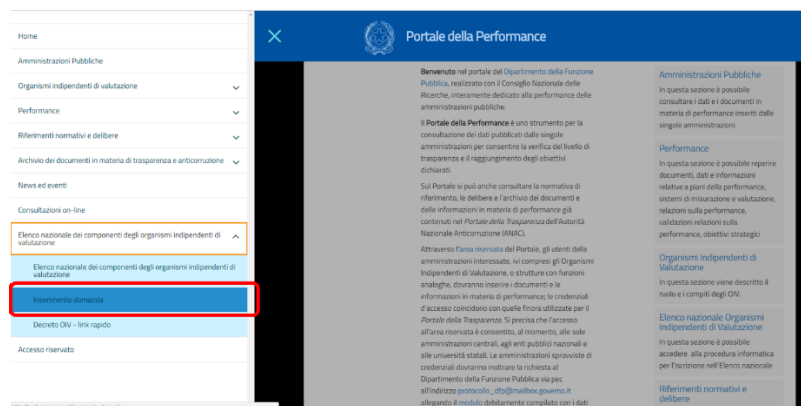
Home

Amministrazioni Pubbliche

Organismi indipendenti di valutazione

Performance

Riferimenti normativi e delibere

Archivio dei documenti in materia di trasparenza e anticorruzione

News ed eventi

Consultazioni on-line

Elenco nazionale dei componenti degli organismi indipendenti di valutazione

Elenco nazionale dei componenti degli organismi indipendenti di valutazione

Inserimento domanda

Decreto OIV - link rapido

Accesso riservato

Portale della Performance

Benvenuto nel portale del Dipartimento della Funzione Pubblica, realizzato con il Consiglio Nazionale delle Ricerche, interamente dedicato alla performance delle amministrazioni pubbliche.

Il Portale della Performance è uno strumento per la consultazione dei dati pubblicati dalle singole amministrazioni per consentire la verifica del livello di trasparenza e il raggiungimento degli obiettivi dichiarati.

Sul Portale si può anche consultare la normativa di riferimento, le delibere e l'archivio dei documenti e delle informazioni in materia di performance già contenuti nel Portale della Trasparenza dell'Autorità Nazionale Anticorruzione (ANAC).

Attraverso l'area riservata del Portale, gli utenti delle amministrazioni interessate, ivi compresi gli Organismi Indipendenti di Valutazione, o strutture con funzioni analoghe, dovranno inserire i documenti e le informazioni in materia di performance; le credenziali d'accesso coincidono con quelle finora utilizzate per il Portale della Trasparenza. Si precisa che l'accesso all'area riservata è consentito, al momento, alle sole amministrazioni centrali, agli enti pubblici nazionali e alle università statali. Le amministrazioni sprovviste di credenziali dovranno inoltrare la richiesta al Dipartimento della Funzione Pubblica via pec all'indirizzo protocollo_dfp@mailbox.governo.it allegando il modulo debitamente compilato con i dati

Amministrazioni Pubbliche
In questa sezione è possibile consultare i dati e i documenti in materia di performance inseriti dalle singole amministrazioni.

Performance
In questa sezione è possibile reperire documenti, dati e informazioni relative a piani della performance, sistemi di misurazione e valutazione, relazioni sulla performance, validazioni relazioni sulla performance, obiettivi strategici

Organismi Indipendenti di Valutazione
In questa sezione viene descritto il ruolo e i compiti degli OIV.

Elenco nazionale Organismi Indipendenti di Valutazione
In questa sezione è possibile accedere alla procedura informatica per l'iscrizione nell'Elenco nazionale

Riferimenti normativi e delibere